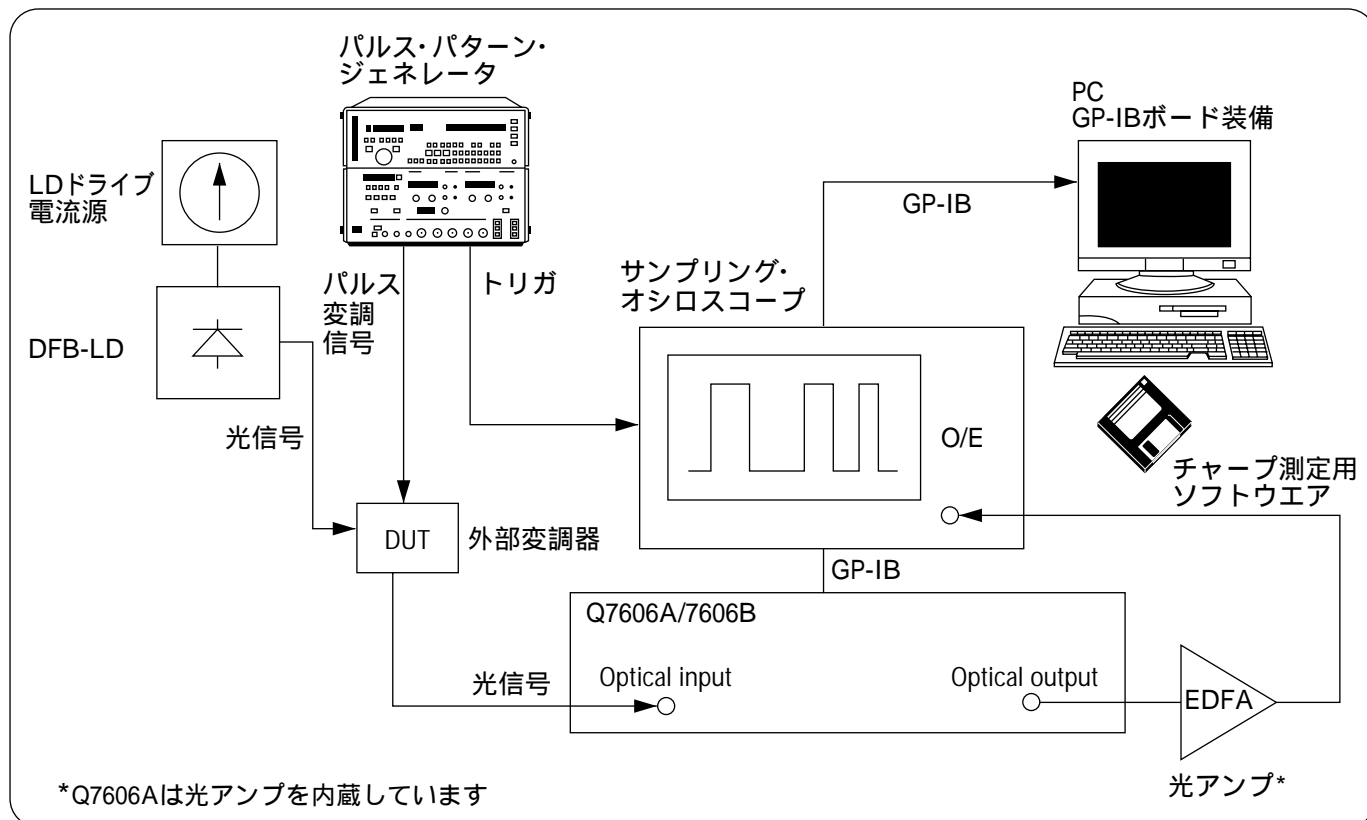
パルス・パターン・ジェネレータ

PC
GP-IBボード装備

LDドライブ電流源

GP-IB

DFB-LD

パルス変調信号

トリガ

サンプリング・オシロスコープ

光信号

O/E

チャープ測定用ソフトウエア

DUT

外部変調器

GP-IB

Q7606A/7606B

光信号

Optical input

Optical output

EDFA

光アンプ*

*Q7606Aは光アンプを内蔵しています